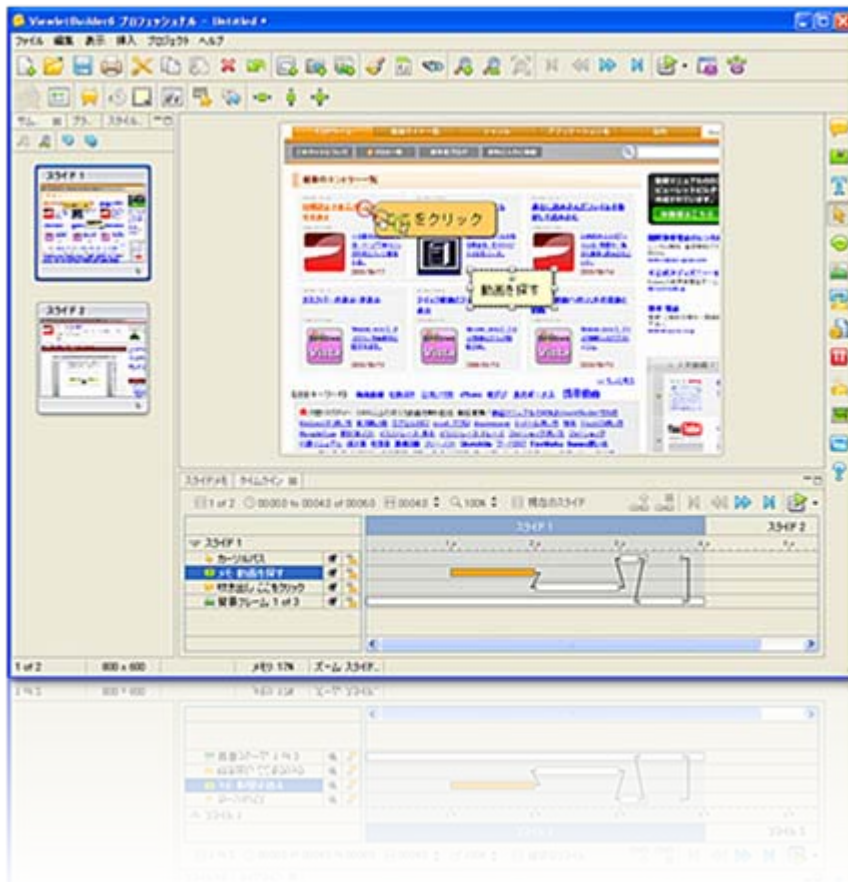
ViewletBuilder6 プロフェッショナル - Untitled *

ファイル 編集 表示 挿入 プロジェクト ヘルプ

スライド 1

スライド 2

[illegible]をクリック

動画を探す

スライドソート タイムライン

1 of 2 00:00:0 to 00:04:3 of 00:06:0 00:04:3 100% 現在のスライド

スライド 1

スライド 2

スライド 1

カーソルパス

メモ: 動画を探す

吹き出し: ここをクリック

背景フレーム 1 of 3

1 of 2 800 x 600 メモリ 17% ズーム スライド..